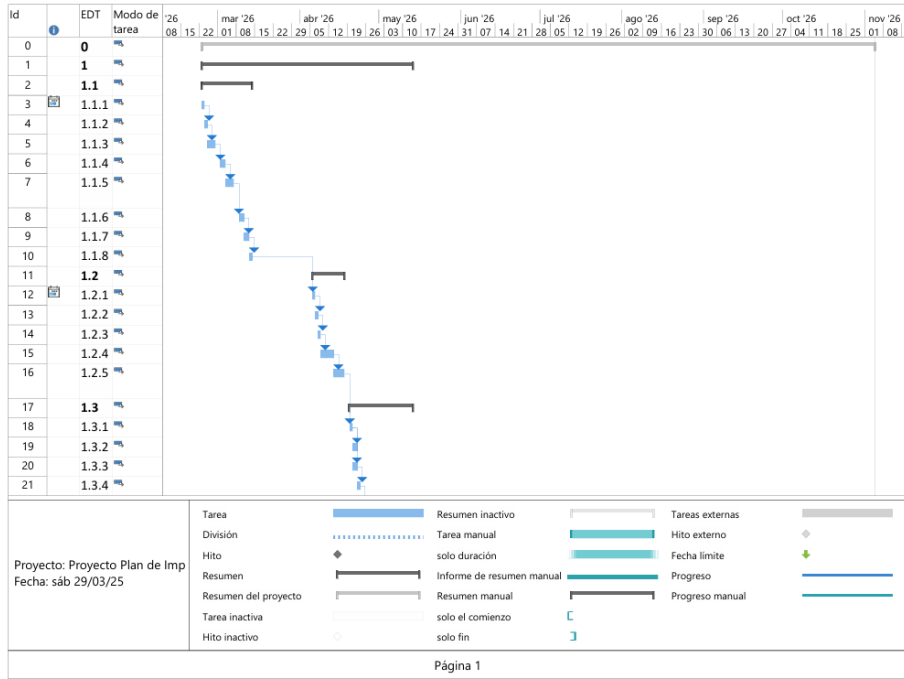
| Id | | EDT | Modo de tarea |
|---|---|---|---|
| 0 | | 0 | |
| 1 | | 1 | |
| 2 | | 1.1 | |
| 3 | | 1.1.1 | |
| 4 | | 1.1.2 | |
| 5 | | 1.1.3 | |
| 6 | | 1.1.4 | |
| 7 | | 1.1.5 | |
| 8 | | 1.1.6 | |
| 9 | | 1.1.7 | |
| 10 | | 1.1.8 | |
| 11 | | 1.2 | |
| 12 | | 1.2.1 | |
| 13 | | 1.2.2 | |
| 14 | | 1.2.3 | |
| 15 | | 1.2.4 | |
| 16 | | 1.2.5 | |
| 17 | | 1.3 | |
| 18 | | 1.3.1 | |
| 19 | | 1.3.2 | |
| 20 | | 1.3.3 | |
| 21 | | 1.3.4 | |

'26 mar '26 abr '26 may '26 jun '26 jul '26 ago '26 sep '26 oct '26 nov '26
08 15 22 01 08 15 22 29 05 12 19 26 03 10 17 24 31 07 14 21 28 05 12 19 26 02 09 16 23 30 06 13 20 27 04 11 18 25 01 08

Proyecto: Proyecto Plan de Imp
Fecha: sáb 29/03/25

Tarea
División
Hito
Resumen
Resumen del proyecto
Tarea inactiva
Hito inactivo
Resumen inactivo
Tarea manual
solo duración
Informe de resumen manual
Resumen manual
solo el comienzo
solo fin
Tareas externas
Hito externo
Fecha límite
Progreso
Progreso manual

Página 1